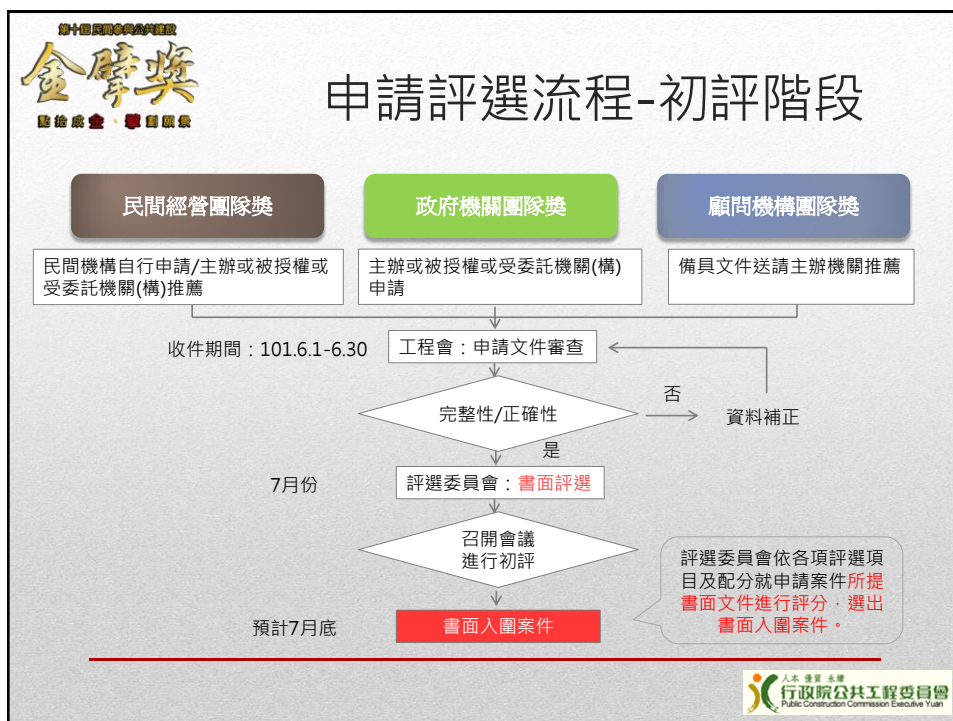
第十屆民間參與公共建設
金擘獎
點滴成金・擘劃願景

申請評選流程-初評階段

民間經營團隊獎

政府機關團隊獎

顧問機構團隊獎

民間機構自行申請/主辦或被授權或受委託機關(構)推薦

主辦或被授權或受委託機關(構)申請

備具文件送請主辦機關推薦

收件期間：101.6.1-6.30

工程會：申請文件審查

完整性/正確性

否

資料補正

是

7月份

評選委員會：書面評選

召開會議
進行初評

評選委員會依各項評選項目及配分就申請案件所提書面文件進行評分，選出書面入圍案件。

預計7月底

書面入圍案件

人本 優質 永續
行政院公共工程委員會
Public Construction Commission Executive Yuan